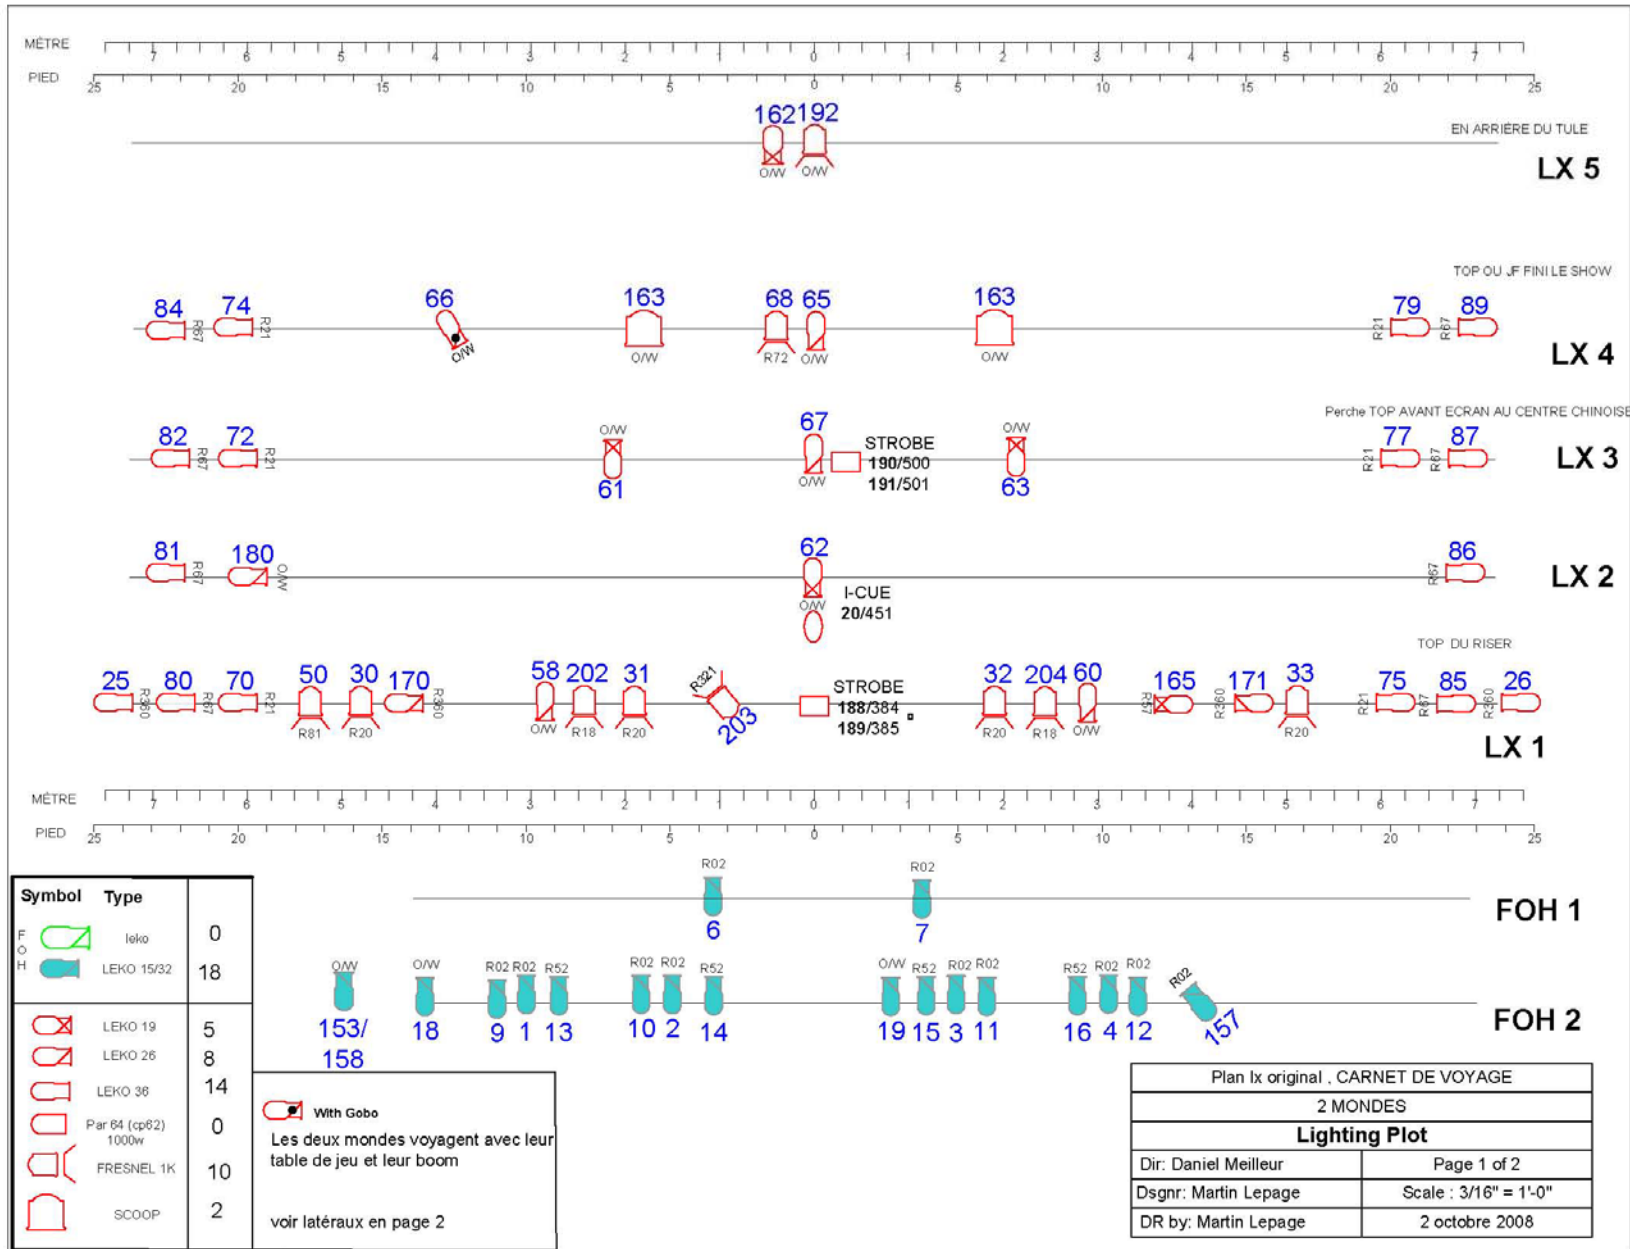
MÈTRE 7 6 5 4 3 2 1 0 1 2 3 4 5 6 7
PIED 25 20 15 10 5 0 5 10 15 20 25

162 192
O/W O/W
EN ARRIÈRE DU TULE
LX 5

TOP OU JF FINI LE SHOW
84 R67 74 R21 66 O/W 163 O/W 68 R72 65 O/W 163 O/W R21 79 R67 89
LX 4

Perche TOP AVANT ECRAN AU CENTRE CHINOISE
82 R67 72 R21 O/W 61 67 O/W STROBE 190/500 191/501 O/W 63 R21 77 R67 87
LX 3

81 R67 180 O/W 62 O/W I-CUE 20/451 R67 86
LX 2

TOP DU RISER
25 R360 80 R67 70 R21 50 R81 30 R20 170 R360 58 O/W 202 R18 31 R20 R321 203 STROBE 188/384 189/385 32 R20 204 R18 60 O/W R57 165 R360 171 33 R20 R21 75 R67 85 R360 26
LX 1

MÈTRE 7 6 5 4 3 2 1 0 1 2 3 4 5 6 7
PIED 25 20 15 10 5 0 5 10 15 20 25

R02 6 R02 7
FOH 1

O/W 153/158 O/W 18 R02 9 R02 1 R52 13 R02 10 R02 2 R52 14 O/W 19 R52 15 R02 3 R02 11 R52 16 R02 4 R02 12 R02 157
FOH 2

| Symbol | Type | |
|---|---|---|
| FOH | leko | 0 |
| | LEKO 15/32 | 18 |
| | LEKO 19 | 5 |
| | LEKO 26 | 8 |
| | LEKO 36 | 14 |
| | Par 64 (cp62) 1000w | 0 |
| | FRESNEL 1K | 10 |
| | SCOOP | 2 |

With Gobo
Les deux mondes voyagent avec leur table de jeu et leur boom

voir latéraux en page 2

| Plan lx original , CARNET DE VOYAGE | |
|---|---|
| 2 MONDES | |
| Lighting Plot | |
| Dir: Daniel Meilleur | Page 1 of 2 |
| Dsgnr: Martin Lepage | Scale : 3/16" = 1'-0" |
| DR by: Martin Lepage | 2 octobre 2008 |